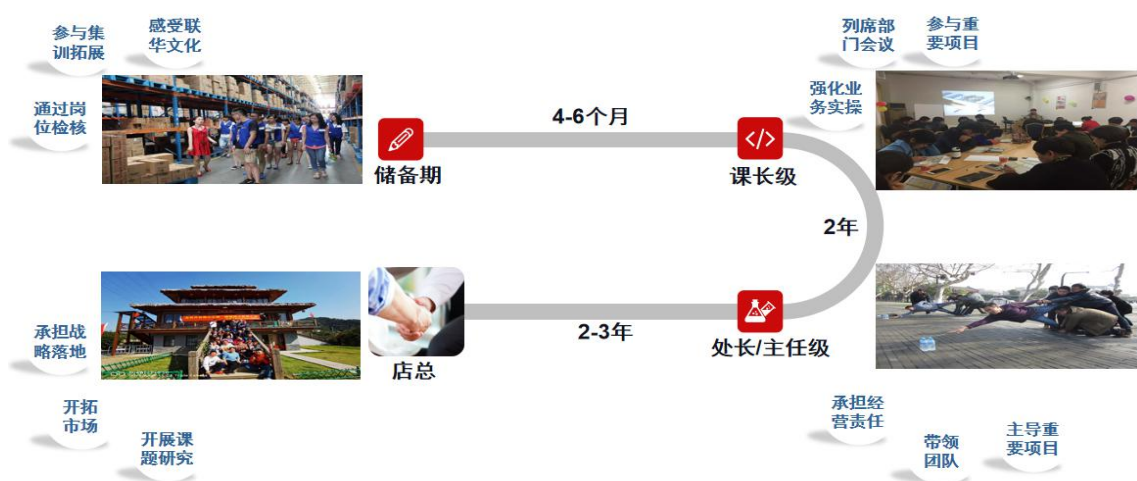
参与集训拓展

感受联华文化

通过岗位检核

4-6个月

储备期

课长级

列席部门会议

参与重要项目

强化业务实操

2年

店总

2-3年

处长/主任级

承担战略落地

开拓市场

开展课题研究

承担经营责任

带领团队

主导重要项目